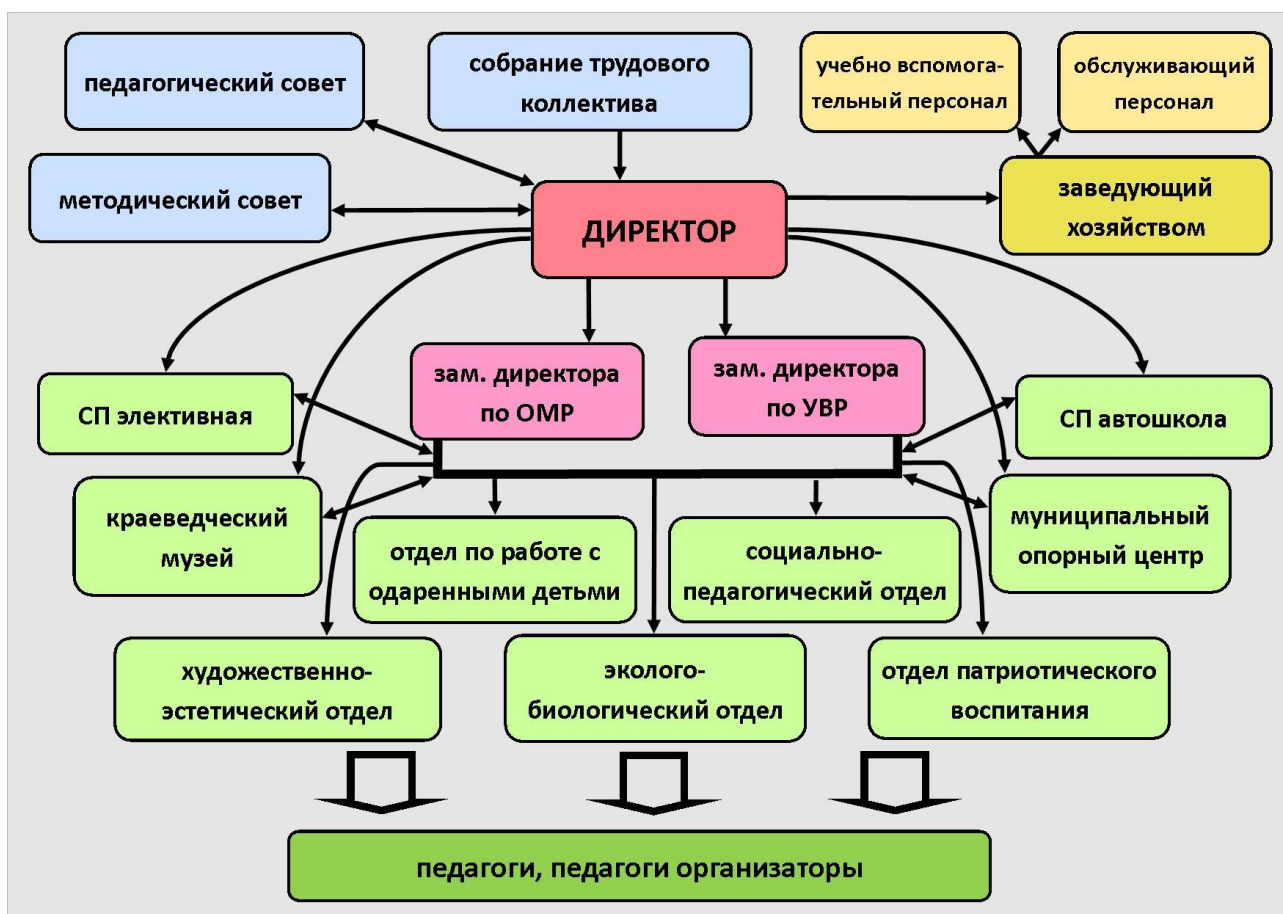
педагогический совет

собрание трудового коллектива

учебно вспомогательный персонал

обслуживающий персонал

методический совет

ДИРЕКТОР

заведующий хозяйством

зам. директора по ОМР

зам. директора по УВР

СП элективная

СП автошкола

краеведческий музей

отдел по работе с одаренными детьми

социально-педагогический отдел

муниципальный опорный центр

художественно-эстетический отдел

эколого-биологический отдел

отдел патриотического воспитания

педагоги, педагоги организаторы